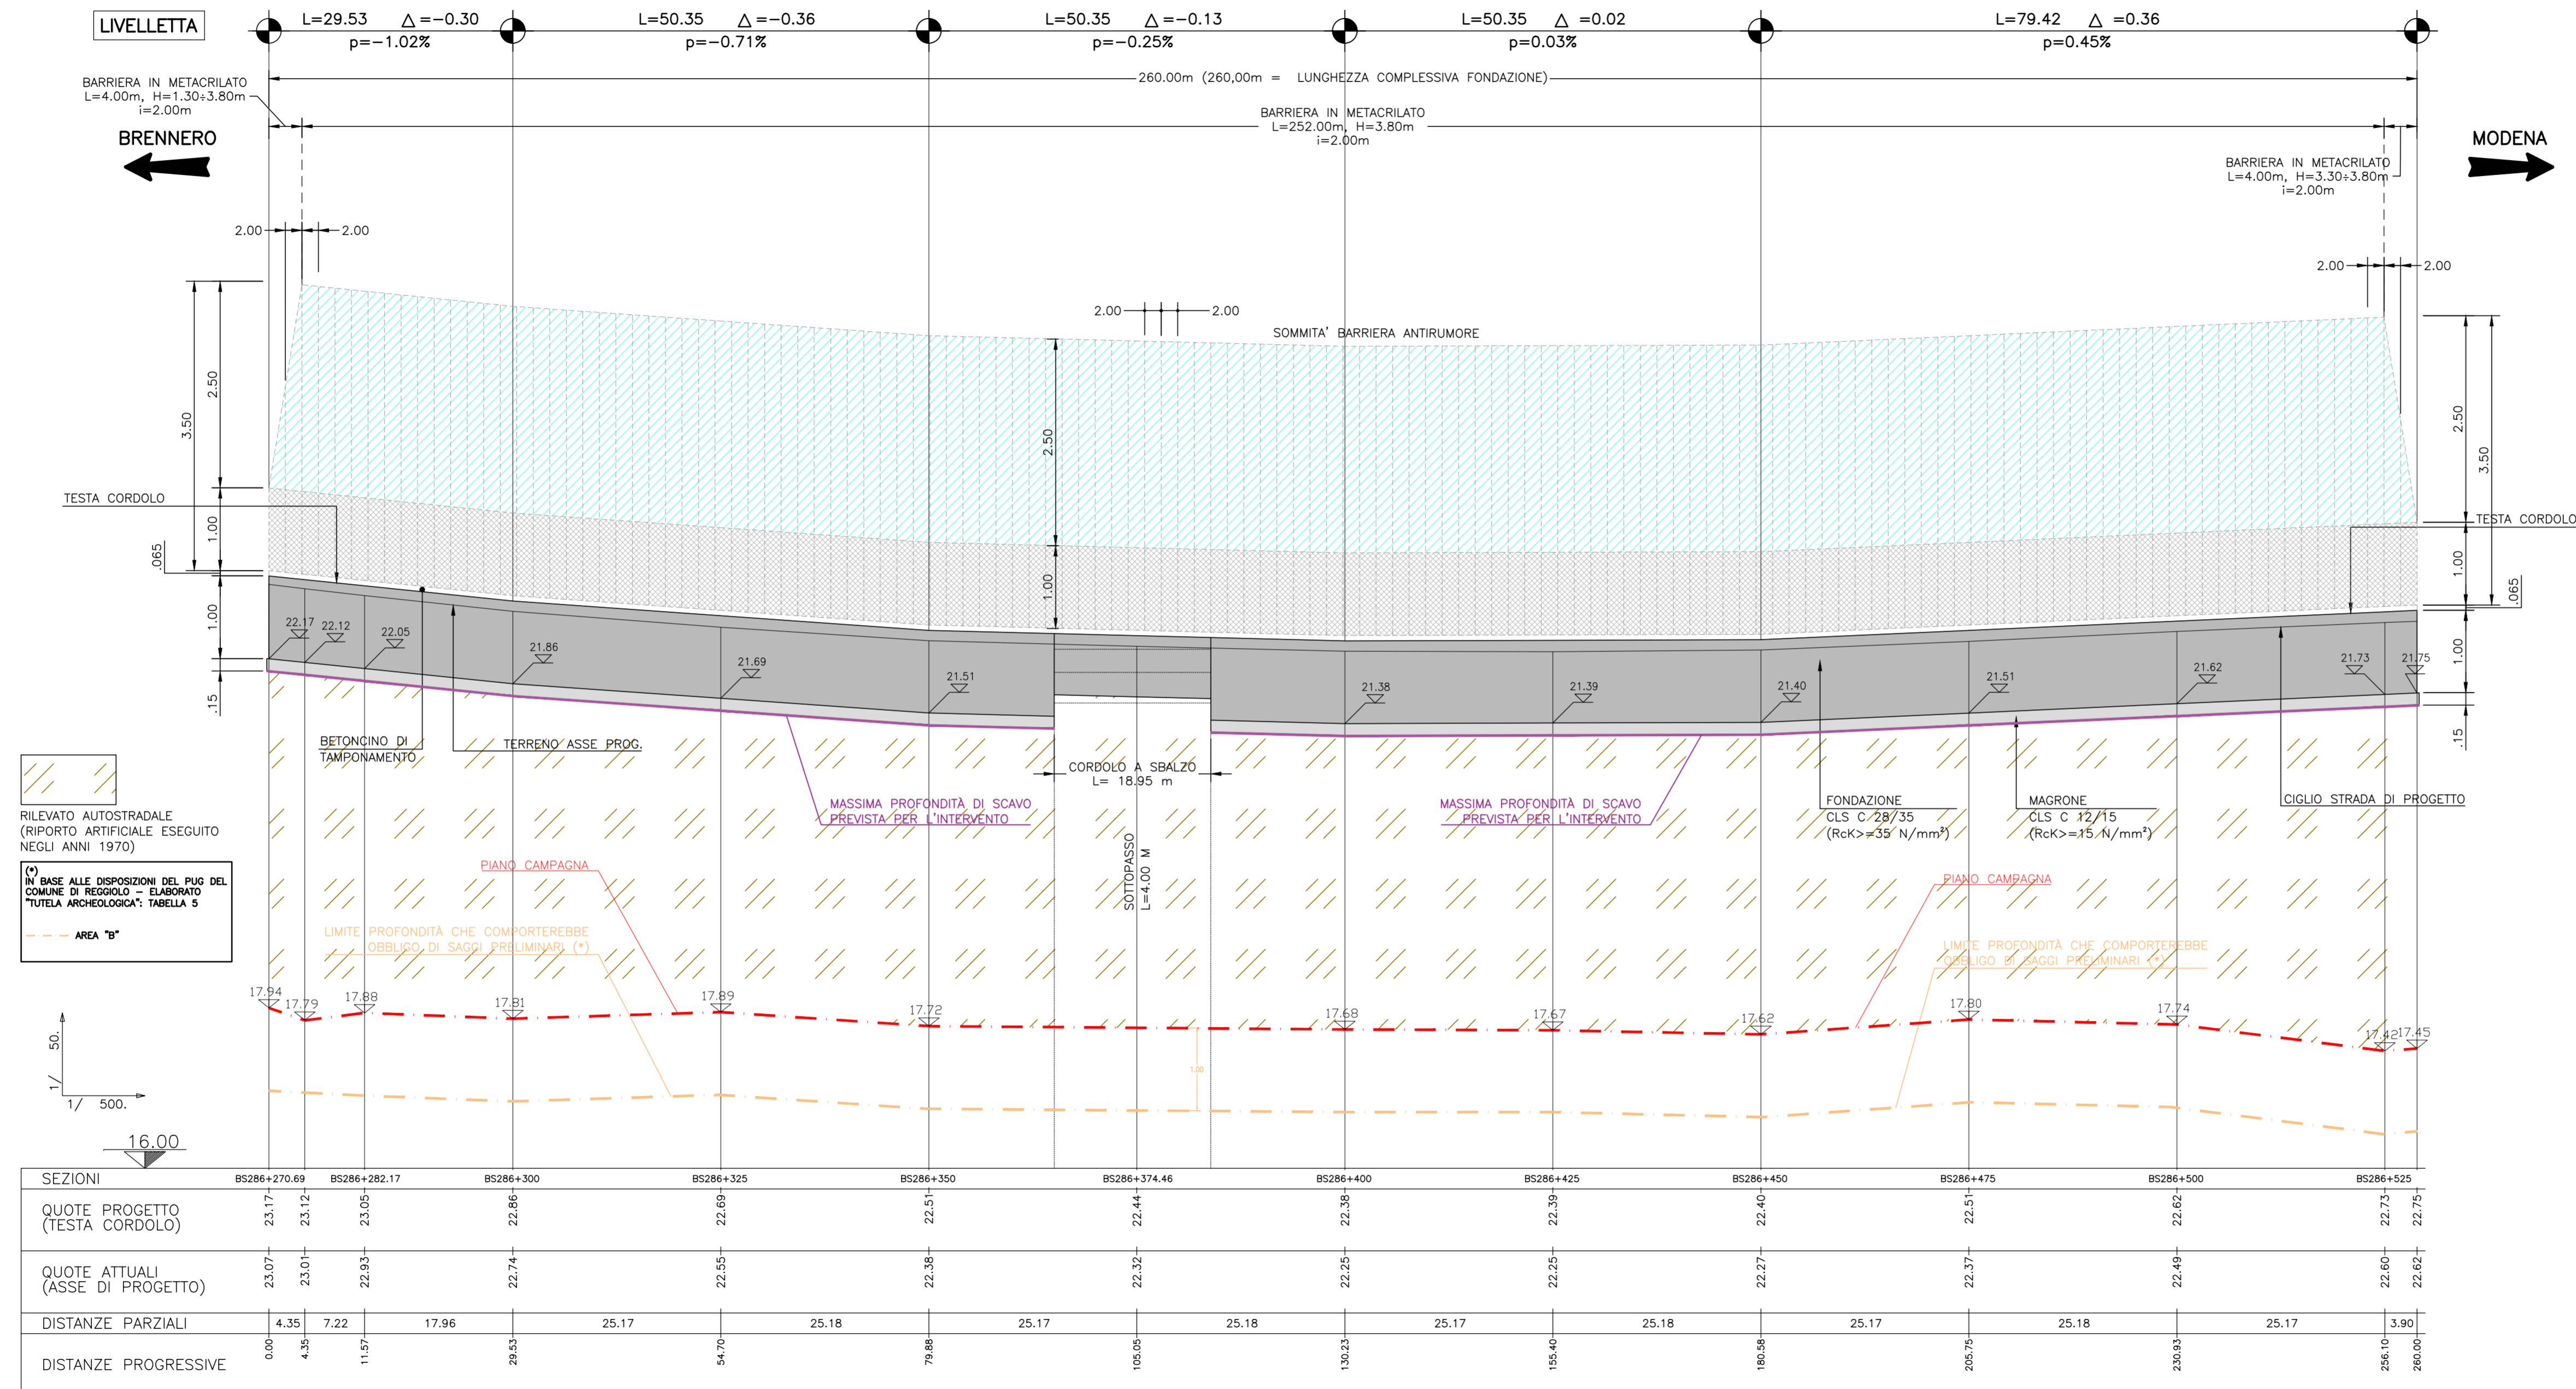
LIVELLETTA

L=29.53 △=−0.30 p=−1.02%
L=50.35 △=−0.36 p=−0.71%
L=50.35 △=−0.13 p=−0.25%
L=50.35 △ =0.02 p=0.03%
L=79.42 △ =0.36 p=0.45%

260.00m (260,00m = LUNGHEZZA COMPLESSIVA FONDAZIONE)

BARRIERA IN METACRILATO
L=4.00m, H=1.30÷3.80m
i=2.00m

BRENNERO

BARRIERA IN METACRILATO
L=252.00m, H=3.80m
i=2.00m

MODENA

BARRIERA IN METACRILATO
L=4.00m, H=3.30÷3.80m
i=2.00m

2.00 2.00
2.00 2.00
2.00 2.00

SOMMITA' BARRIERA ANTIRUMORE

3.50 2.50
2.50
2.50 3.50

TESTA CORDOLO
1.00
.065
1.00
.15
1.00
TESTA CORDOLO
1.00
.065
1.00
.15

22.17 22.12 22.05 21.86 21.69 21.51 21.38 21.39 21.40 21.51 21.62 21.73 21.75

BETONCINO DI TAMPONAMENTO
TERRENO ASSE PROG.
CORDOLO A SBALZO
L= 18.95 m
MASSIMA PROFONDITÀ DI SCAVO PREVISTA PER L'INTERVENTO
MASSIMA PROFONDITÀ DI SCAVO PREVISTA PER L'INTERVENTO
FONDAZIONE
CLS C 28/35
(RcK>=35 N/mm²)
MAGRONE
CLS C 12/15
(RcK>=15 N/mm²)
CIGLIO STRADA DI PROGETTO

RILEVATO AUTOSTRADALE
(RIPORTO ARTIFICIALE ESEGUITO NEGLI ANNI 1970)

(*)
IN BASE ALLE DISPOSIZIONI DEL PUG DEL COMUNE DI REGGIOLO – ELABORATO "TUTELA ARCHEOLOGICA": TABELLA 5
AREA "B"

PIANO CAMPAGNA
PIANO CAMPAGNA
SOTTOPASSO
L=4.00 M
LIMITE PROFONDITÀ CHE COMPORTEREBBE OBBLIGO DI SAGGI PRELIMINARI (*)
LIMITE PROFONDITÀ CHE COMPORTEREBBE OBBLIGO DI SAGGI PRELIMINARI (*)

17.94 17.79 17.88 17.81 17.89 17.72 17.68 17.67 17.62 17.80 17.74 17.42 17.45
1.00

1/ 50.
1/ 500.
16.00

| SEZIONI | BS286+270.69 | | BS286+282.17 | BS286+300 | BS286+325 | BS286+350 | BS286+374.46 | BS286+400 | BS286+425 | BS286+450 | BS286+475 | BS286+500 | BS286+525 | |
|---|---|---|---|---|---|---|---|---|---|---|---|---|---|---|
| QUOTE PROGETTO (TESTA CORDOLO) | 23.17 | 23.12 | 23.05 | 22.86 | 22.69 | 22.51 | 22.44 | 22.38 | 22.39 | 22.40 | 22.51 | 22.62 | 22.73 | 22.75 |
| QUOTE ATTUALI (ASSE DI PROGETTO) | 23.07 | 23.01 | 22.93 | 22.74 | 22.55 | 22.38 | 22.32 | 22.25 | 22.25 | 22.27 | 22.37 | 22.49 | 22.60 | 22.62 |
| DISTANZE PARZIALI | 4.35 | 7.22 | 17.96 | 25.17 | 25.18 | 25.17 | 25.18 | 25.17 | 25.18 | 25.17 | 25.18 | 25.17 | 3.90 | |
| DISTANZE PROGRESSIVE | 0.00 | 4.35 | 11.57 | 29.53 | 54.70 | 79.88 | 105.05 | 130.23 | 155.40 | 180.58 | 205.75 | 230.93 | 256.10 | 260.00 |